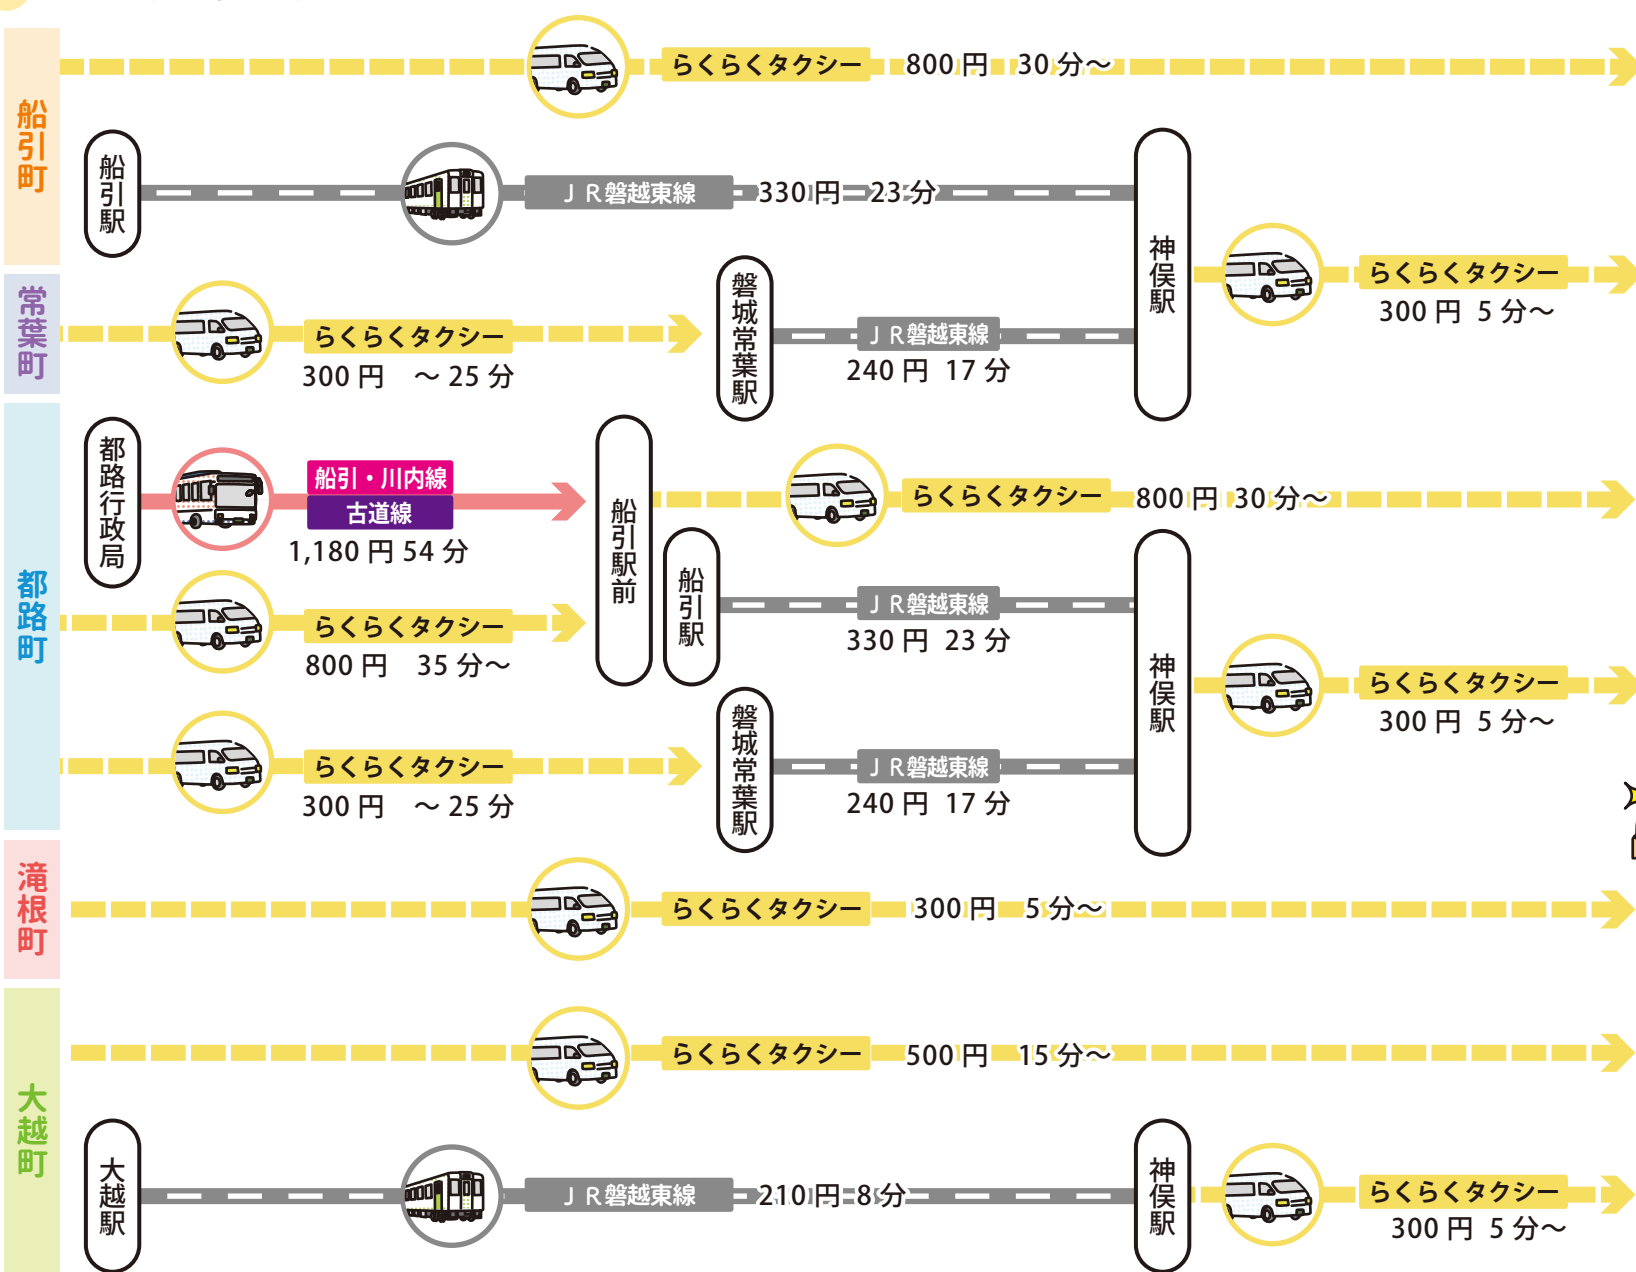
船引町

らくらくタクシー 800円 30分～

船引駅

ＪＲ磐越東線 330円 23分

神俣駅

らくらくタクシー 300円 5分～

常葉町

らくらくタクシー 300円 ～25分

磐城常葉駅

ＪＲ磐越東線 240円 17分

都路町

都路行政局

船引・川内線
古道線
1,180円 54分

船引駅前

らくらくタクシー 800円 30分～

らくらくタクシー 800円 35分～

船引駅

ＪＲ磐越東線 330円 23分

神俣駅

らくらくタクシー 300円 5分～

らくらくタクシー 300円 ～25分

磐城常葉駅

ＪＲ磐越東線 240円 17分

滝根町

らくらくタクシー 300円 5分～

大越町

らくらくタクシー 500円 15分～

大越駅

ＪＲ磐越東線 210円 8分

神俣駅

らくらくタクシー 300円 5分～